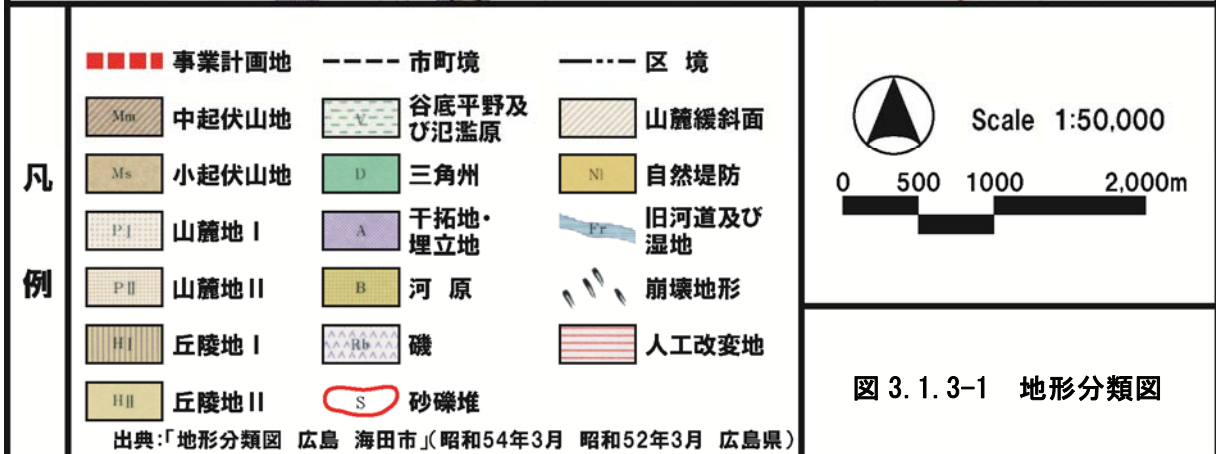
凡例

事業計画地
市町境
区 境

Mm 中起伏山地
A 谷底平野及び氾濫原
山麓緩斜面

Ms 小起伏山地
D 三角州
Nl 自然堤防

PⅠ 山麓地Ⅰ
A 干拓地・埋立地
Fr 旧河道及び湿地

PⅡ 山麓地Ⅱ
B 河 原
崩壊地形

HⅠ 丘陵地Ⅰ
Rb 磯
人工改変地

HⅡ 丘陵地Ⅱ
S 砂礫堆

出典:「地形分類図 広島 海田市」(昭和54年3月 昭和52年3月 広島県)

Scale 1:50,000
0 500 1000 2,000m

図 3.1.3-1 地形分類図